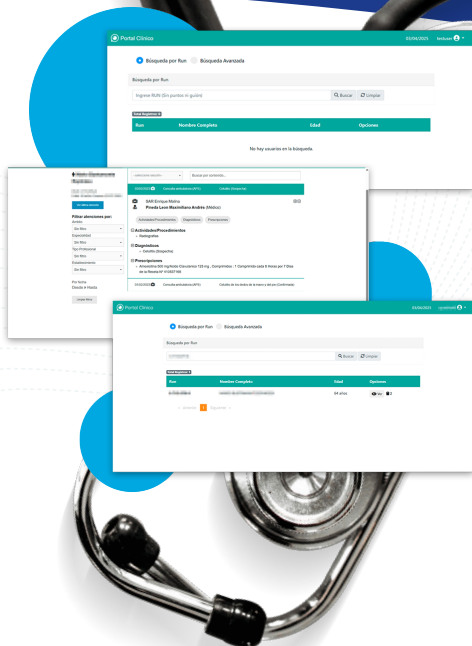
Portal Clinico

03/06/2025 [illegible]

Búsqueda por Run

Búsqueda Avanzada

Búsqueda por Run

Ingrese RUN (Sin puntos ni guión)

Buscar

Limpiar

Total Registros: 0

| Run | Nombre Completo | Edad | Opciones |
|---|---|---|---|

No hay usuarios en la búsqueda.

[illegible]

Filtrar atenciones por:

Ámbito

-Sin filtro-

Especialidad

-Sin filtro-

Tipo Profesional

-Sin filtro-

Establecimiento

-Sin filtro-

Por fecha

Desde a Hasta

Limpiar filtros

-seleccione opción-

Buscar por contenido...

Consulta ambulatoria (APS)

Cefalea (Sospecha)

SAR Enrique Molina

Pineda Leon Maximiliano Andrés (Médico)

Actividades/Procedimientos

Diagnósticos

Prescripciones

Actividades/Procedimientos

Radiografias

Diagnósticos

Cefalea (Sospecha)

Prescripciones

Amoxicilina 500 mg/Acido Clavulánico 125 mg , Comprimidos : 1 Comprimido cada 8 horas por 7 Días en la Receta N° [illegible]

Consulta ambulatoria (APS)

Caries de la dentina (Confirmado)

Portal Clinico

03/06/2025 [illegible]

Búsqueda por Run

Búsqueda Avanzada

Búsqueda por Run

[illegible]

Buscar

Limpiar

Total Registros: 1

| Run | Nombre Completo | Edad | Opciones |
|---|---|---|---|
| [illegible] | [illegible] | 64 años | Ver |

« anterior 1 siguiente »